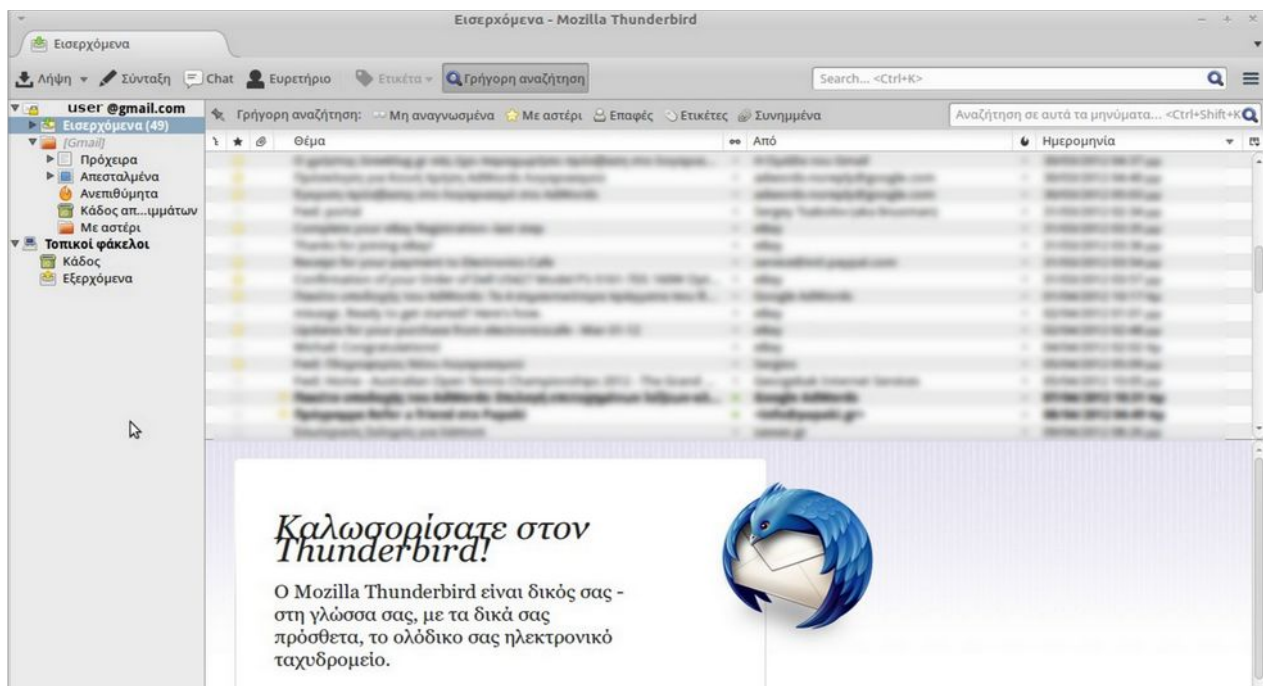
Εισερχόμενα - Mozilla Thunderbird

Εισερχόμενα

Λήψη ▾ Σύνταξη Chat Ευρετήριο Ετικέτα ▾ Γρήγορη αναζήτηση Search... <Ctrl+K>

user @gmail.com
Εισερχόμενα (49)
[Gmail]
Πρόχειρα
Απεσταλμένα
Ανεπιθύμητα
Κάδος απ...ιμμάτων
Με αστέρι
Τοπικοί φάκελοι
Κάδος
Εξερχόμενα

Γρήγορη αναζήτηση: Μη αναγνωσμένα Με αστέρι Επαφές Ετικέτες Συνημμένα
Αναζήτηση σε αυτά τα μηνύματα... <Ctrl+Shift+K>

| Θέμα | Από | Ημερομηνία |
|---|---|---|
| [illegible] | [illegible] | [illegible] |

Καλωσορίσατε στον Thunderbird!

Ο Mozilla Thunderbird είναι δικός σας - στη γλώσσα σας, με τα δικά σας πρόσθετα, το ολόδικό σας ηλεκτρονικό ταχυδρομείο.